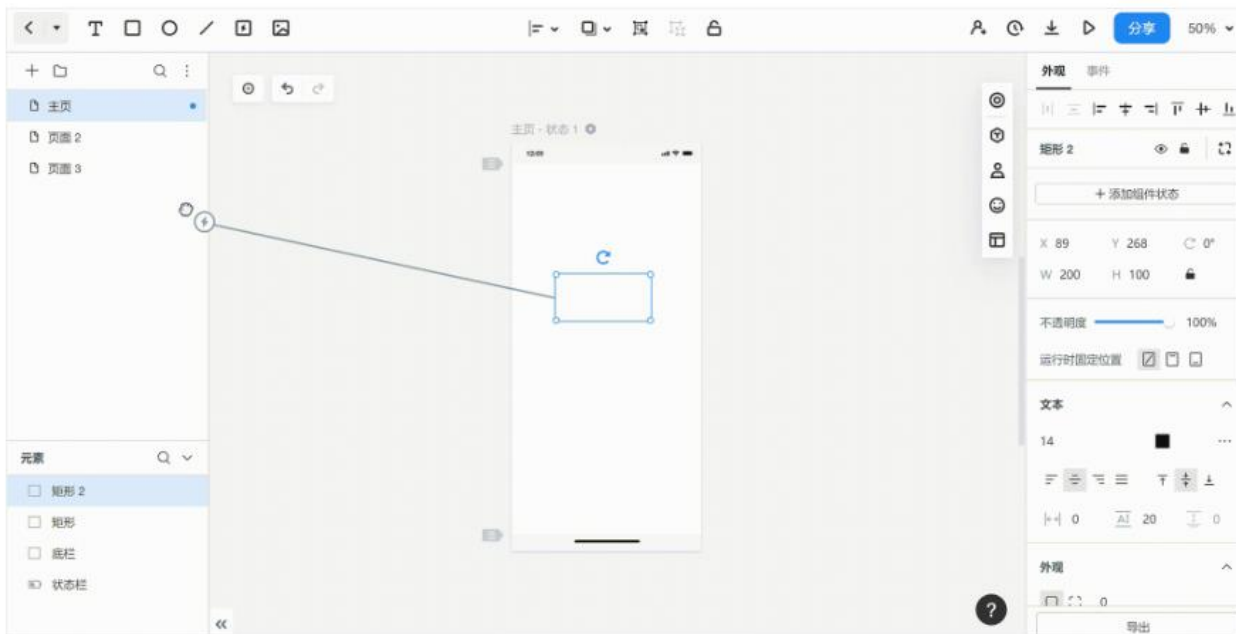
T

分享 50%

主页
页面 2
页面 3

主页 - 状态 1

外观 事件

矩形 2

+ 添加组件状态

X 89 Y 268 0°
W 200 H 100

不透明度 100%

运行时固定位置

文本

14

0 20 0

外观

0

导出

元素

矩形 2
矩形
底栏
状态栏

?

«